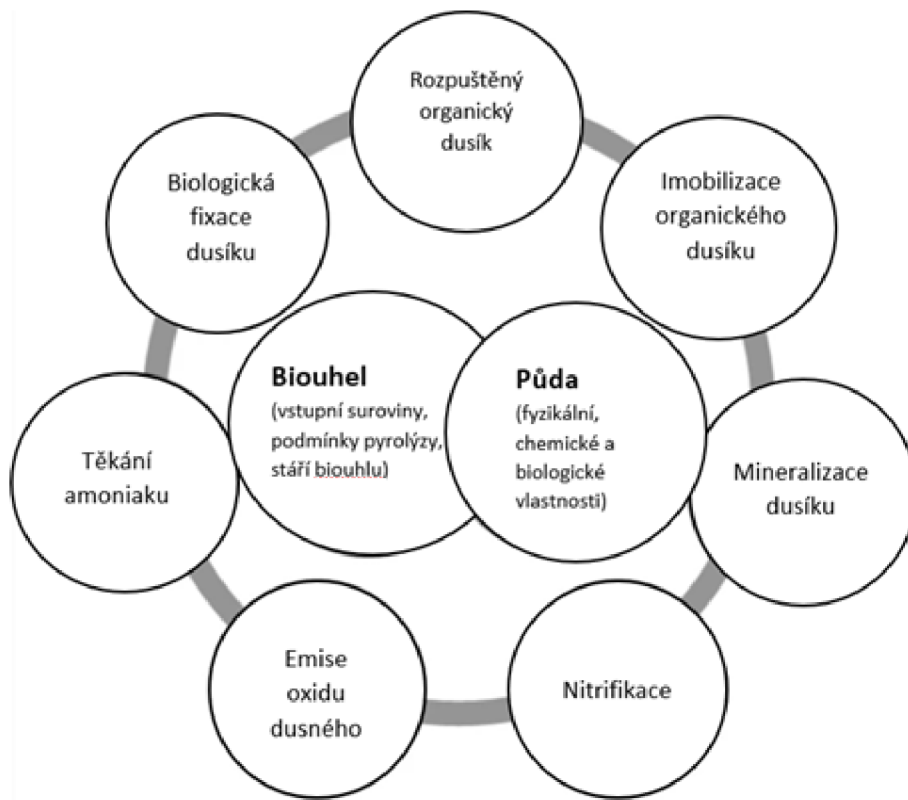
Rozpuštěný organický dusík

Imobilizace organického dusíku

Mineralizace dusíku

Nitrifikace

Emise oxidu dusného

Těkání amoniaku

Biologická fixace dusíku

**Biouhel**
(vstupní suroviny, podmínky pyrolýzy, stáří biouhlu)

**Půda**
(fyzikální, chemické a biologické vlastnosti)